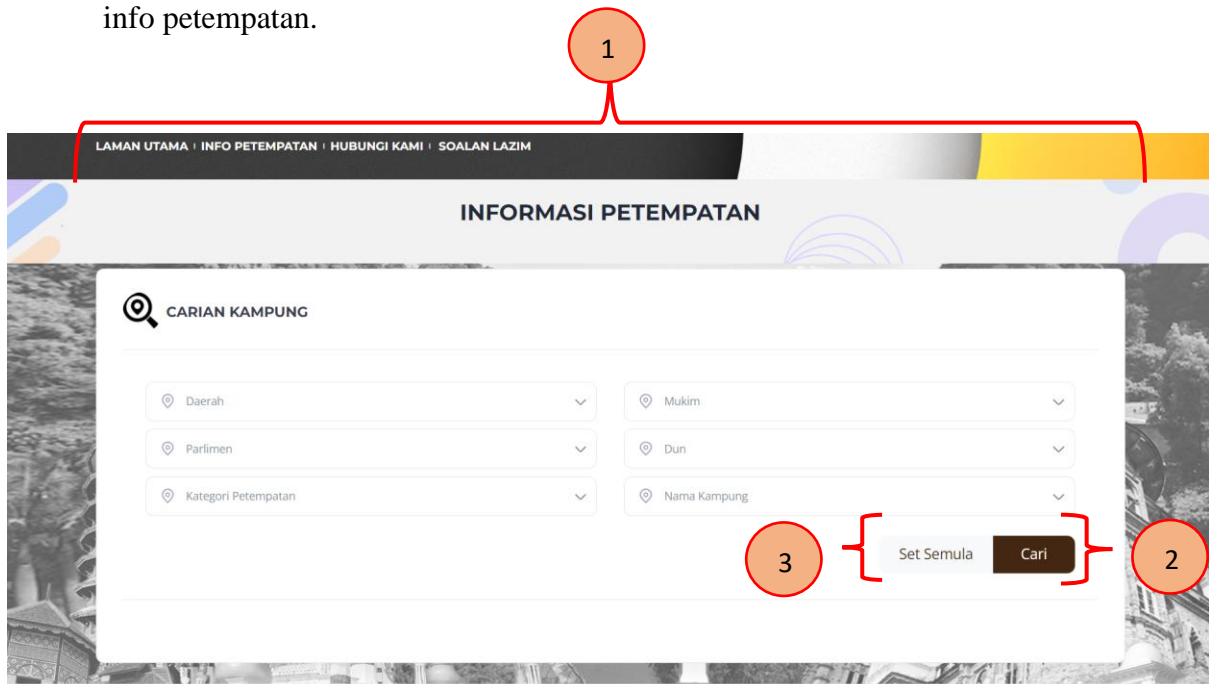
info petempatan.

1

LAMAN UTAMA | INFO PETEMPATAN | HUBUNGI KAMI | SOALAN LAZIM

INFORMASI PETEMPATAN

CARIAN KAMPUNG

Daerah

Mukim

Parlimen

Dun

Kategori Petempatan

Nama Kampung

3

Set Semula

Cari

2